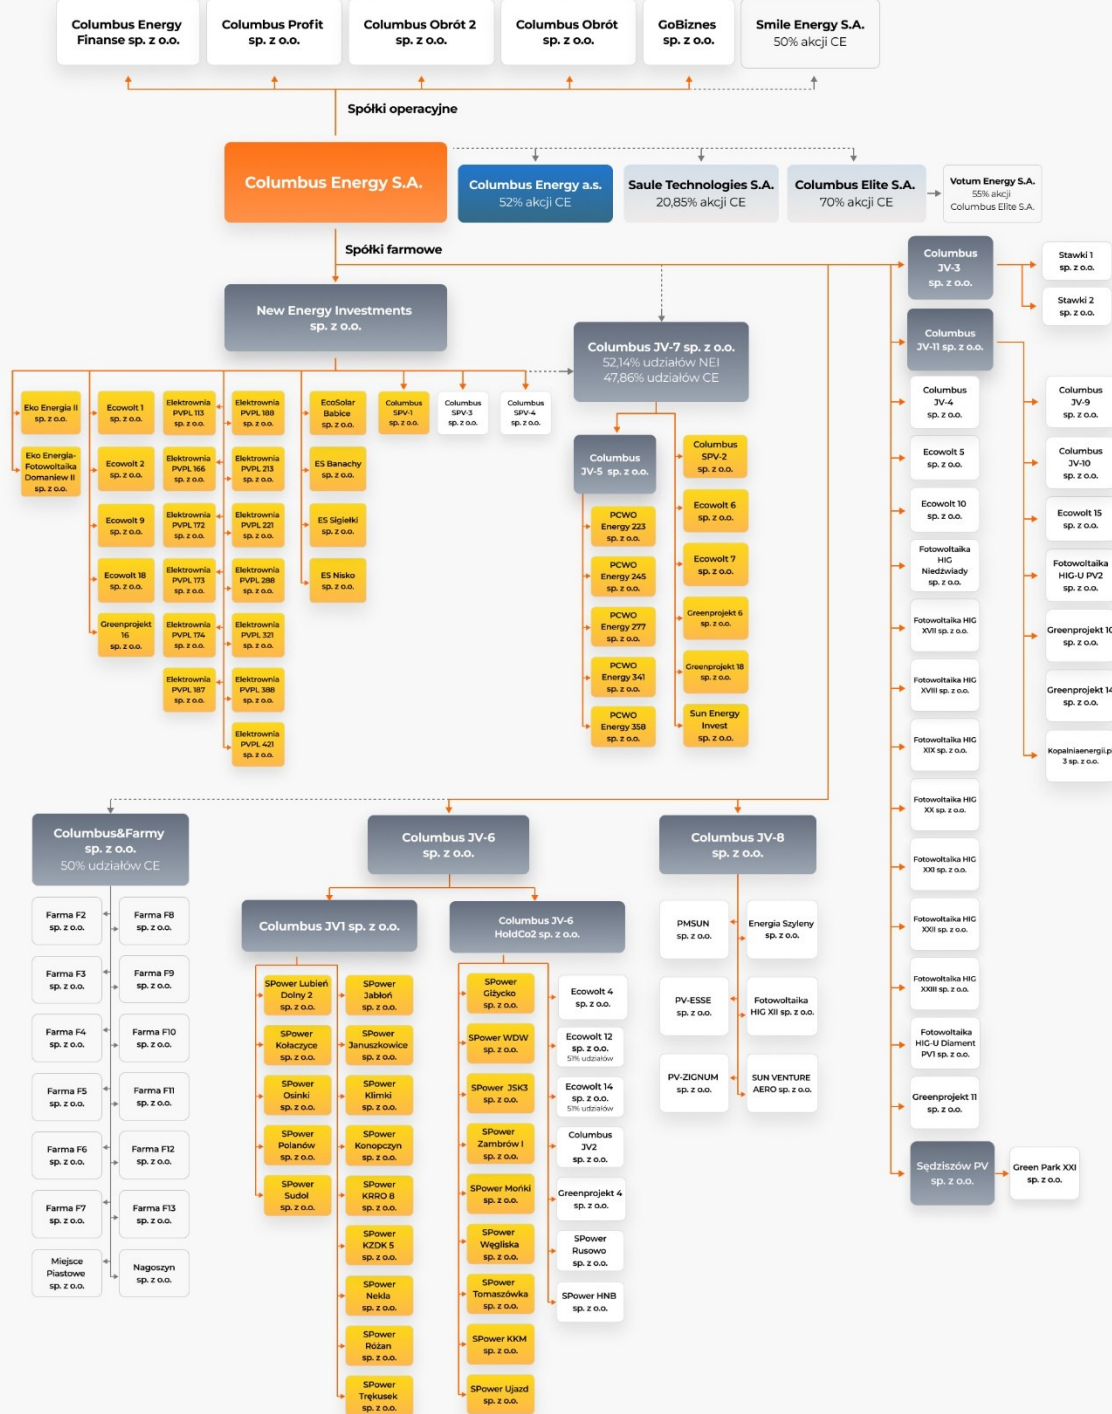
Columbus Energy Finanse sp. z o.o.
Columbus Profit sp. z o.o.
Columbus Obrót 2 sp. z o.o.
Columbus Obrót sp. z o.o.
GoBiznes sp. z o.o.
Smile Energy S.A. 50% akcji CE

Spółki operacyjne

Columbus Energy S.A.
Columbus Energy a.s. 52% akcji CE
Saule Technologies S.A. 20,85% akcji CE
Columbus Elite S.A. 70% akcji CE
Votum Energy S.A. 55% akcji Columbus Elite S.A.

Spółki farmowe

New Energy Investments sp. z o.o.

Eko Energia II sp. z o.o.
Eko Energia-Fotowoltaika Domaniew II sp. z o.o.
Ecowolt 1 sp. z o.o.
Ecowolt 2 sp. z o.o.
Ecowolt 9 sp. z o.o.
Ecowolt 18 sp. z o.o.
Greenprojekt 16 sp. z o.o.
Elektrownia PVPL 113 sp. z o.o.
Elektrownia PVPL 166 sp. z o.o.
Elektrownia PVPL 172 sp. z o.o.
Elektrownia PVPL 173 sp. z o.o.
Elektrownia PVPL 174 sp. z o.o.
Elektrownia PVPL 187 sp. z o.o.
Elektrownia PVPL 188 sp. z o.o.
Elektrownia PVPL 213 sp. z o.o.
Elektrownia PVPL 221 sp. z o.o.
Elektrownia PVPL 288 sp. z o.o.
Elektrownia PVPL 321 sp. z o.o.
Elektrownia PVPL 388 sp. z o.o.
Elektrownia PVPL 421 sp. z o.o.
EcoSolar Babice sp. z o.o.
ES Banachy sp. z o.o.
ES Sigiełki sp. z o.o.
ES Nisko sp. z o.o.
Columbus SPV-1 sp. z o.o.
Columbus SPV-3 sp. z o.o.
Columbus SPV-4 sp. z o.o.

Columbus JV-7 sp. z o.o.
52,14% udziałów NEI
47,86% udziałów CE

Columbus JV-5 sp. z o.o.
PCWO Energy 223 sp. z o.o.
PCWO Energy 245 sp. z o.o.
PCWO Energy 277 sp. z o.o.
PCWO Energy 341 sp. z o.o.
PCWO Energy 358 sp. z o.o.
Columbus SPV-2 sp. z o.o.
Ecowolt 6 sp. z o.o.
Ecowolt 7 sp. z o.o.
Greenprojekt 6 sp. z o.o.
Greenprojekt 18 sp. z o.o.
Sun Energy Invest sp. z o.o.

Columbus JV-3 sp. z o.o.
Stawki 1 sp. z o.o.
Stawki 2 sp. z o.o.
Columbus JV-11 sp. z o.o.
Columbus JV-4 sp. z o.o.
Ecowolt 5 sp. z o.o.
Ecowolt 10 sp. z o.o.
Fotowoltaika HIG Niedźwiady sp. z o.o.
Fotowoltaika HIG XVII sp. z o.o.
Fotowoltaika HIG XVIII sp. z o.o.
Fotowoltaika HIG XIX sp. z o.o.
Fotowoltaika HIG XX sp. z o.o.
Fotowoltaika HIG XXI sp. z o.o.
Fotowoltaika HIG XXII sp. z o.o.
Fotowoltaika HIG XXIII sp. z o.o.
Fotowoltaika HIG-U Diament PV1 sp. z o.o.
Greenprojekt 11 sp. z o.o.
Sędziszów PV sp. z o.o.
Green Park XXI sp. z o.o.
Columbus JV-9 sp. z o.o.
Columbus JV-10 sp. z o.o.
Ecowolt 15 sp. z o.o.
Fotowoltaika HIG-U PV2 sp. z o.o.
Greenprojekt 10 sp. z o.o.
Greenprojekt 14 sp. z o.o.
Kopalniaenergii.p 3 sp. z o.o.

Columbus&Farmy sp. z o.o.
50% udziałów CE
Farma F2 sp. z o.o.
Farma F3 sp. z o.o.
Farma F4 sp. z o.o.
Farma F5 sp. z o.o.
Farma F6 sp. z o.o.
Farma F7 sp. z o.o.
Miejsce Piastowe sp. z o.o.
Farma F8 sp. z o.o.
Farma F9 sp. z o.o.
Farma F10 sp. z o.o.
Farma F11 sp. z o.o.
Farma F12 sp. z o.o.
Farma F13 sp. z o.o.
Nagoszyn sp. z o.o.

Columbus JV-6 sp. z o.o.
Columbus JV1 sp. z o.o.
SPower Lubień Dolny 2 sp. z o.o.
SPower Kołaczyce sp. z o.o.
SPower Osinki sp. z o.o.
SPower Polanów sp. z o.o.
SPower Sudoł sp. z o.o.
SPower Jabłoń sp. z o.o.
SPower Januszkowice sp. z o.o.
SPower Klimki sp. z o.o.
SPower Konopczyn sp. z o.o.
SPower KRRO 8 sp. z o.o.
SPower KZDK 5 sp. z o.o.
SPower Nekla sp. z o.o.
SPower Różan sp. z o.o.
SPower Trękusek sp. z o.o.

Columbus JV-6 HoldCo2 sp. z o.o.
SPower Giżycko sp. z o.o.
SPower WDW sp. z o.o.
SPower JSK3 sp. z o.o.
SPower Zambrów I sp. z o.o.
SPower Mońki sp. z o.o.
SPower Węgliska sp. z o.o.
SPower Tomaszówka sp. z o.o.
SPower KKM sp. z o.o.
SPower Ujazd sp. z o.o.
Ecowolt 4 sp. z o.o.
Ecowolt 12 sp. z o.o. 51% udziałów
Ecowolt 14 sp. z o.o. 51% udziałów
Columbus JV2 sp. z o.o.
Greenprojekt 4 sp. z o.o.
SPower Rusowo sp. z o.o.
SPower HNB sp. z o.o.

Columbus JV-8 sp. z o.o.
PMSUN sp. z o.o.
PV-ESSE sp. z o.o.
PV-ZIGNUM sp. z o.o.
Energia Szyleny sp. z o.o.
Fotowoltaika HIG XII sp. z o.o.
SUN VENTURE AERO sp. z o.o.